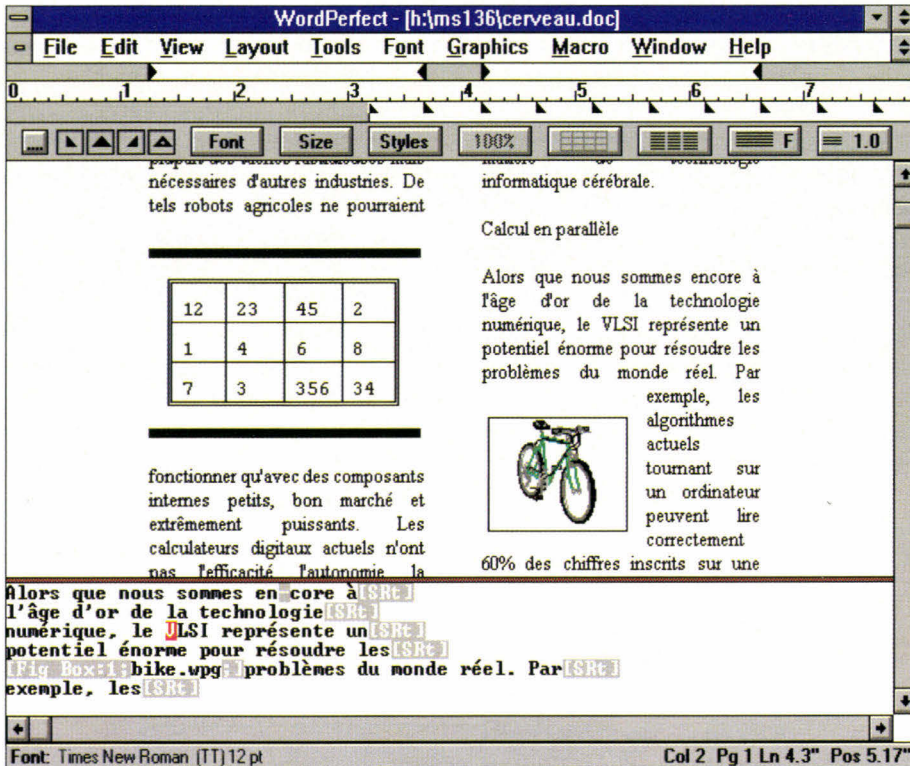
WordPerfect - [h:\ms136\cerveau.doc]

File Edit View Layout Tools Font Graphics Macro Window Help

0 1 2 3 4 5 6 7

Font Size Styles 100% F 1.0

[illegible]
nécessaires d'autres industries. De tels robots agricoles ne pourraient

| 12 | 23 | 45 | 2 |
|---|---|---|---|
| 1 | 4 | 6 | 8 |
| 7 | 3 | 356 | 34 |

fonctionner qu'avec des composants internes petits, bon marché et extrêmement puissants. Les calculateurs digitaux actuels n'ont pas l'efficacité, l'autonomie, la

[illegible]
informatique cérébrale.

Calcul en parallèle

Alors que nous sommes encore à l'âge d'or de la technologie numérique, le VLSI représente un potentiel énorme pour résoudre les problèmes du monde réel. Par exemple, les algorithmes actuels tournant sur un ordinateur peuvent lire correctement 60% des chiffres inscrits sur une

Alors que nous sommes en core à[SRt]
l'âge d'or de la technologie[SRt]
numérique, le VLSI représente un[SRt]
potentiel énorme pour résoudre les[SRt]
[Fig Box:1;bike.wpg;]problèmes du monde réel. Par[SRt]
exemple, les[SRt]

Font: Times New Roman (TT) 12 pt
Col 2 Pg 1 Ln 4.3" Pos 5.17"